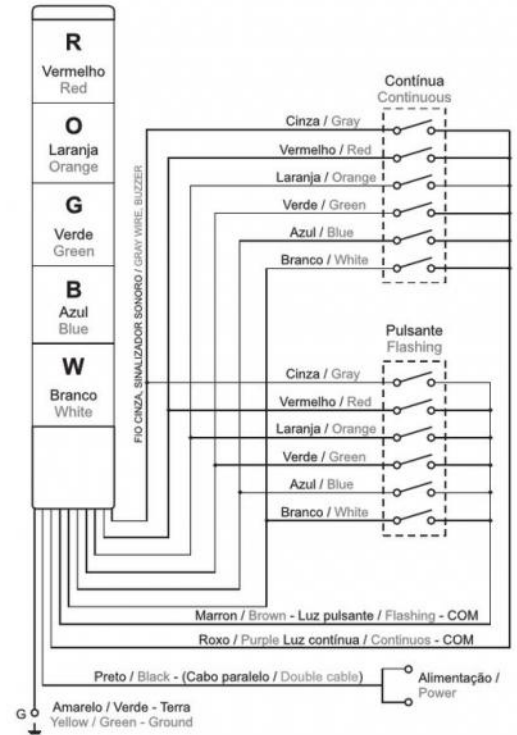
R
Vermelho
Red

O
Laranja
Orange

G
Verde
Green

B
Azul
Blue

W
Branco
White

FIO CINZA, SINALIZADOR SONORO / GRAY WIRE, BUZZER

Contínua
Continuous

Cinza / Gray
Vermelho / Red
Laranja / Orange
Verde / Green
Azul / Blue
Branco / White

Pulsante
Flashing

Cinza / Gray
Vermelho / Red
Laranja / Orange
Verde / Green
Azul / Blue
Branco / White

Marron / Brown - Luz pulsante / Flashing - COM
Roxo / Purple Luz contínua / Continuos - COM

Preto / Black - (Cabo paralelo / Double cable)
Alimentação / Power

G
Amarelo / Verde - Terra
Yellow / Green - Ground